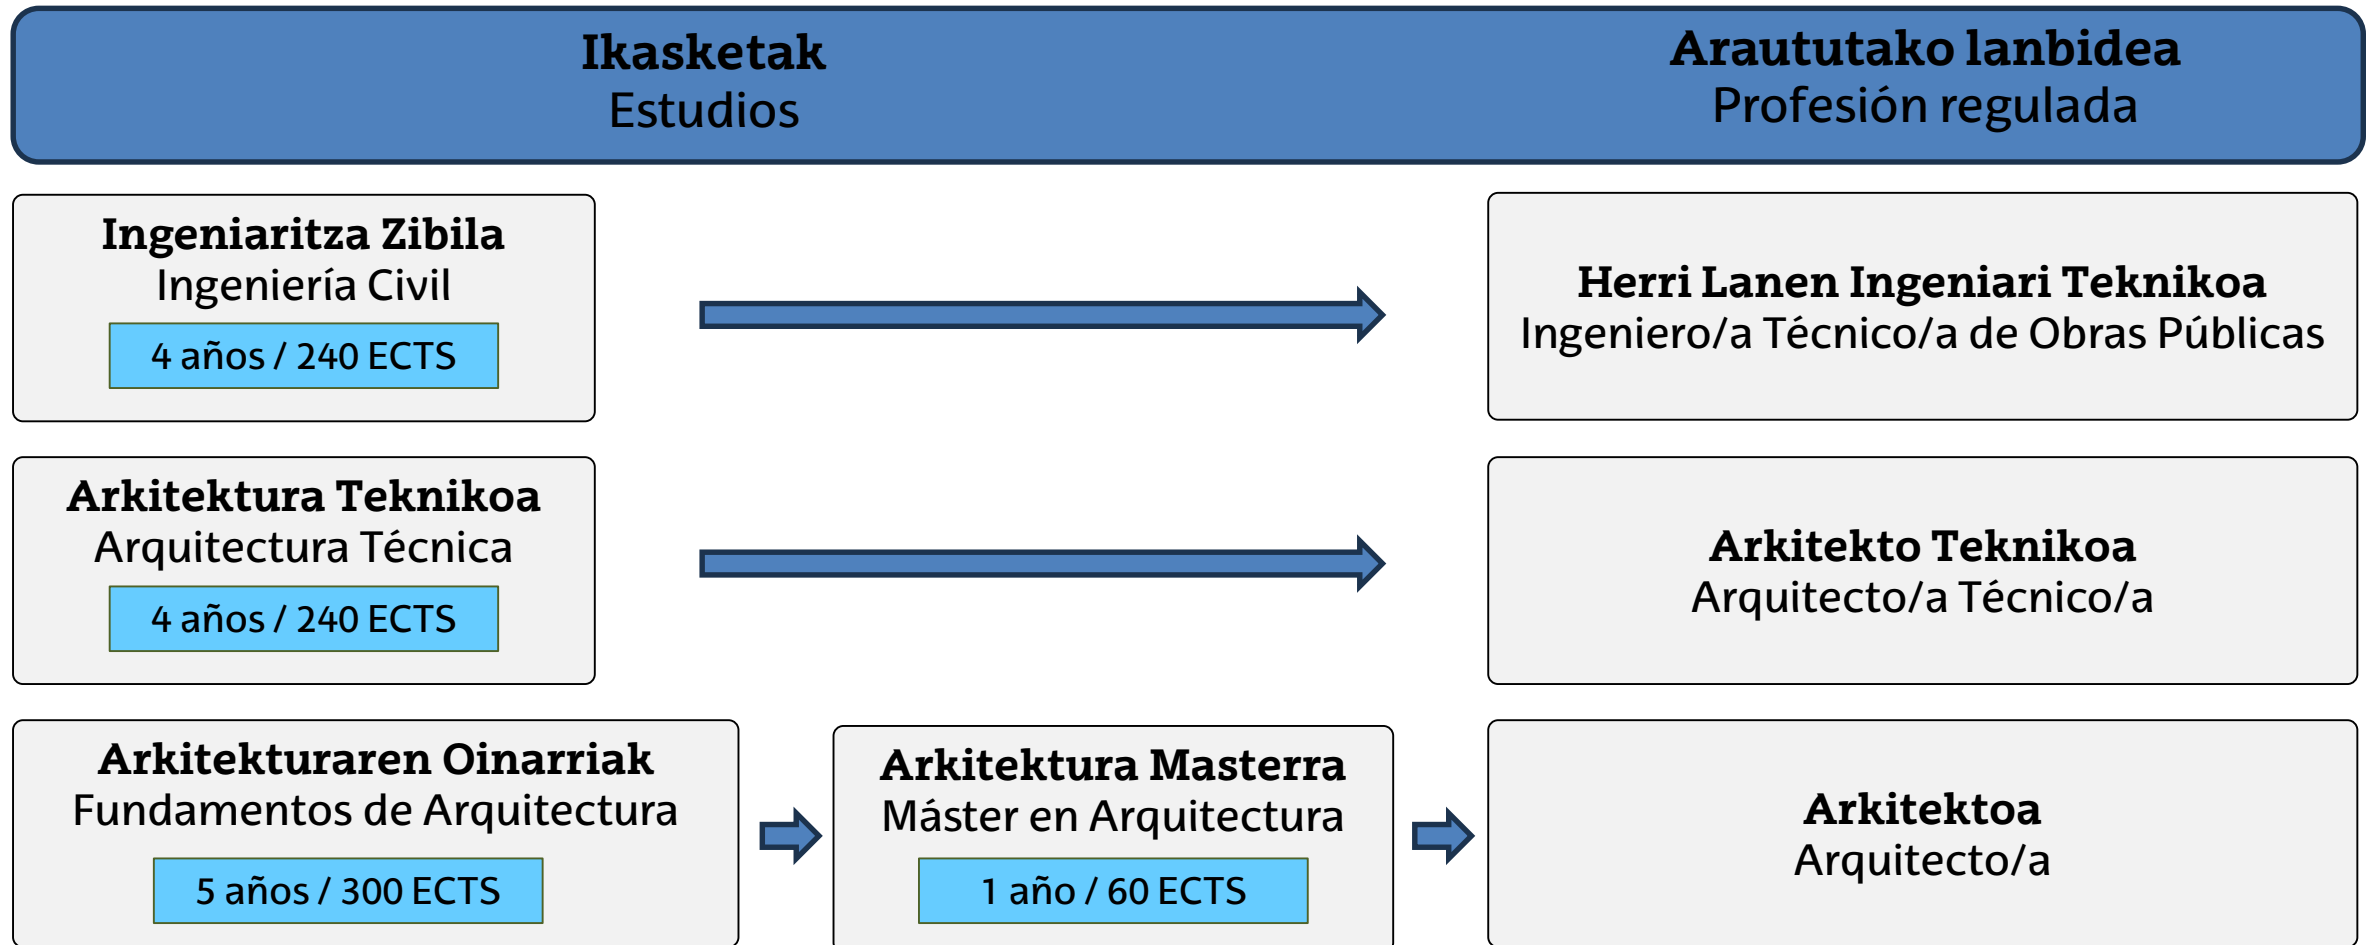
Ikasketak
Estudios

Arautako lanbidea
Profesión regulada

Ingeniaritza Zibila
Ingeniería Civil
4 años / 240 ECTS

Herri Lanen Ingeniari Teknikoa
Ingeniero/a Técnico/a de Obras Públicas

Arkitektura Teknikoa
Arquitectura Técnica
4 años / 240 ECTS

Arkitekto Teknikoa
Arquitecto/a Técnico/a

Arkitekturaren Oinarriak
Fundamentos de Arquitectura
5 años / 300 ECTS

Arkitektura Masterra
Máster en Arquitectura
1 año / 60 ECTS

Arkitektoa
Arquitecto/a